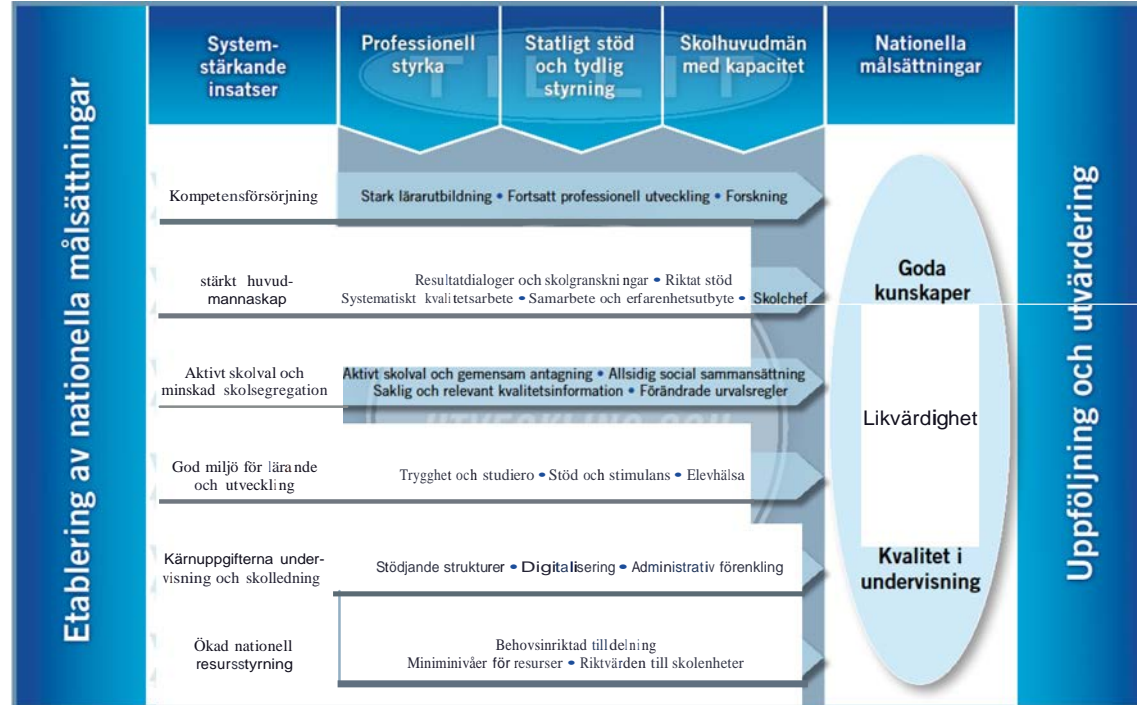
Etablering av nationella målsättningar

Systemstärkande insatser

Professionell styrka

Statligt stöd och tydlig styrning

Skolhuvudmän med kapacitet

Nationella målsättningar

Uppföljning och utvärdering

Kompetensförsörjning

Stark lärarutbildning • Fortsatt professionell utveckling • Forskning

stärkt huvudmannaskap

Resultatdialoger och skolgranskningar • Riktat stöd
Systematiskt kvalitetsarbete • Samarbete och erfarenhetsutbyte • Skolchef

Aktivt skolval och minskad skolsegregation

Aktivt skolval och gemensam antagning • Allsidig social sammansättning
Saklig och relevant kvalitetsinformation • Förändrade urvalsregler

God miljö för lärande och utveckling

Trygghet och studiero • Stöd och stimulans • Elevhälsa

Kärnuppgifterna undervisning och skolledning

Stödjande strukturer • Digitalisering • Administrativ förenkling

Ökad nationell resursstyrning

Behovsinriktad tilldelning
Miniminivåer för resurser • Riktvärden till skolenheter

Goda kunskaper

Likvärdighet

Kvalitet i undervisning